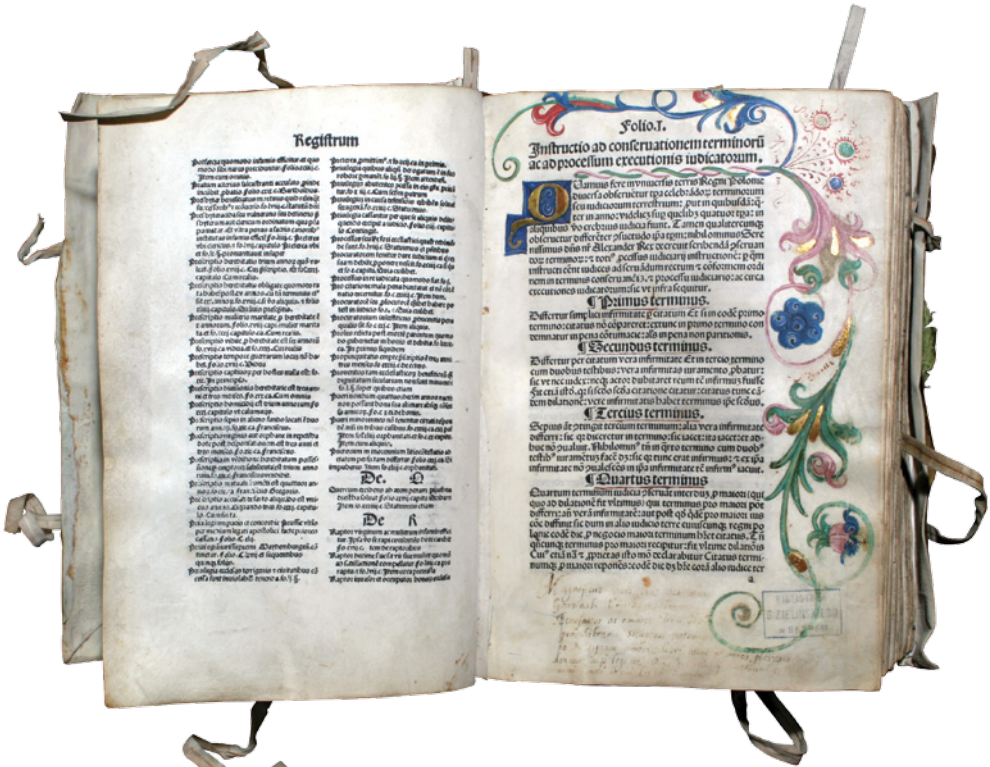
Registrum

Folio. I.

Instructio ad conservationem terminorum ac ad processum executionis iudicatorum.

Quoniam fore in unuersis terris Regni Polonie diuersa obseruantur spacia terminorum seu iudiciorum terrestrium: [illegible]

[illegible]

Primus terminus.

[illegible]

Secundus terminus.

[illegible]

Tercius terminus.

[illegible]

Quartus terminus

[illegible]

De. N

De R

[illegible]